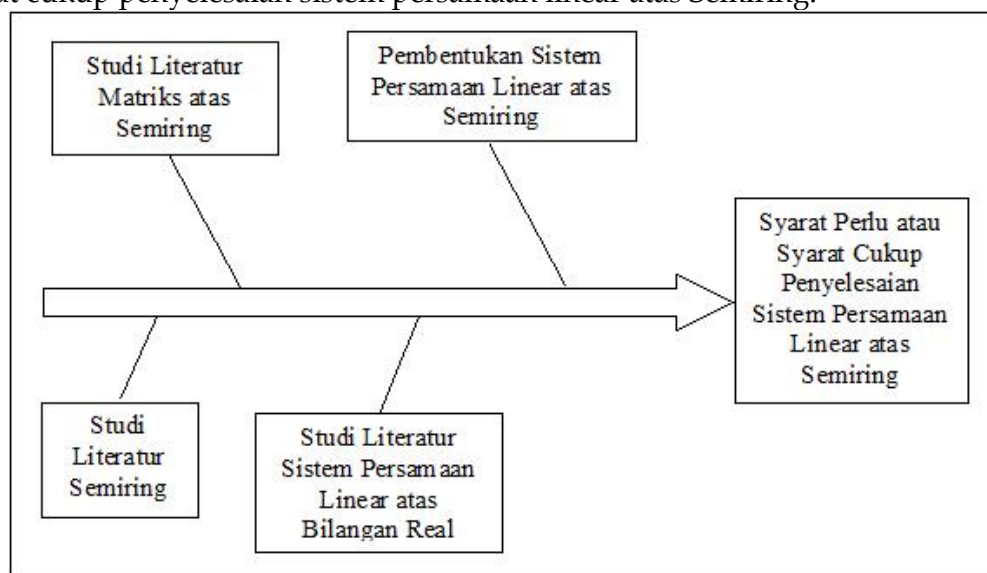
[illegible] cukup penyelesaian sistem persamaan linear atas Semiring.

Studi Literatur Matriks atas Semiring

Pembentukan Sistem Persamaan Linear atas Semiring

Syarat Perlu atau Syarat Cukup Penyelesaian Sistem Persamaan Linear atas Semiring

Studi Literatur Semiring

Studi Literatur Sistem Persamaan Linear atas Bilangan Real